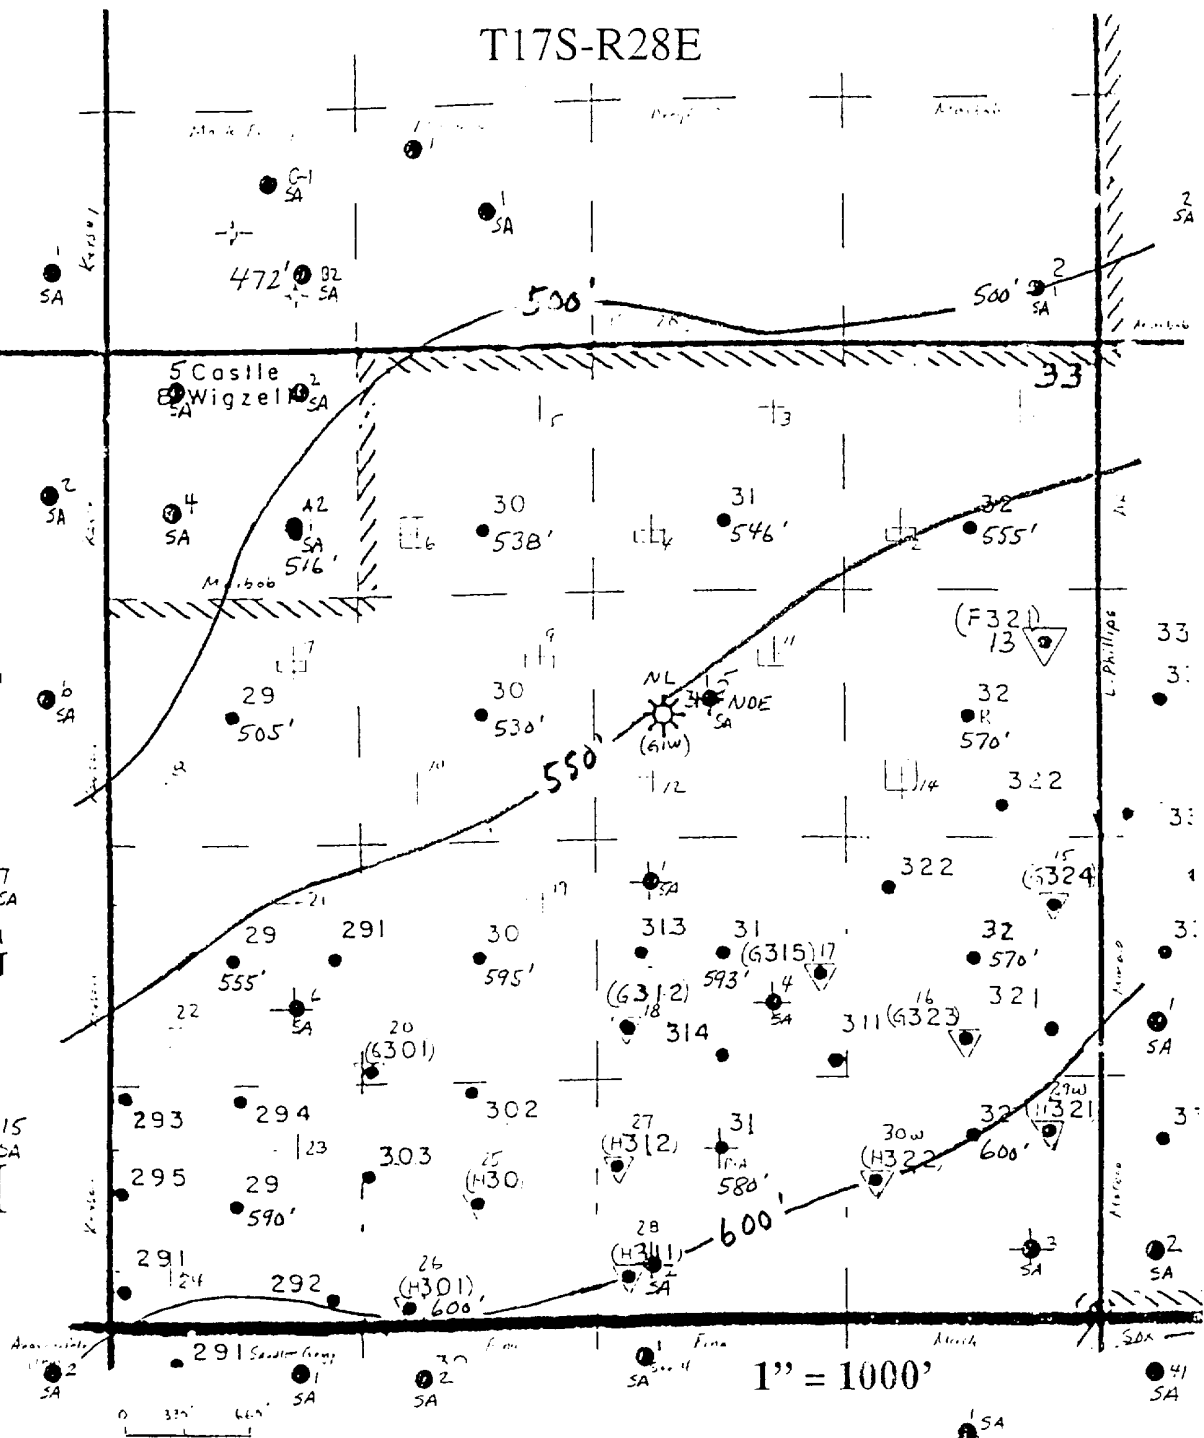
T17S-R28E

C-1 SA
1 SA
1 SA
472' B2 SA
500'
500' 2 1 SA
2 SA
5 Castle
8 Wigzell 2 SA
SA
33
2 SA
4 SA
A2 1 SA 516'
30 538'
31 546'
32 555'
(F321) 13
33
6 SA
29 505'
30 530'
NL 3 NOE SA (61W)
32 R 570'
550'
322
322
(G324)
29 555'
291
30 595'
313
31 (G315) 593'
32 570'
2 SA
(G312)
314
4 SA
311 (G323)
321
20 (G301)
1 SA
293
294
302
27 (H312)
31
30w (H322)
32 (H321)
303
(H30)
295
29 590'
580'
600'
3 SA
2 SA
28 (H311) 2 SA
291
292
26 (H301) 600'
2 SA
291
1 SA
2 SA
1 SA
1" = 1000'
41 SA
SA
0 333' 666'